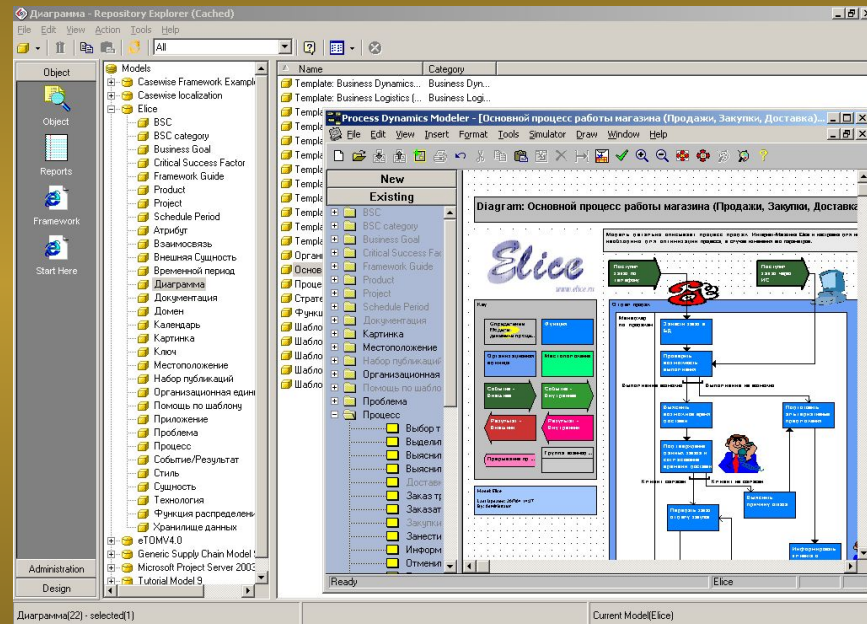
Диаграмма - Repository Explorer (Cached)

File Edit View Action Tools Help

All

Object

Object

Reports

Framework

Start Here

Administration

Design

Models
Casewise Framework Example
Casewise localization
Elice
BSC
BSC category
Business Goal
Critical Success Factor
Framework Guide
Product
Project
Schedule Period
Атрибут
Взаимосвязь
Внешняя Сущность
Временной период
Диаграмма
Документация
Домен
Календарь
Картинка
Ключ
Местоположение
Набор публикаций
Организационная един
Помощь по шаблону
Приложение
Проблема
Процесс
Событие/Результат
Стиль
Сущность
Технология
Функция распределени
Хранилище данных
eTOMV4.0
Generic Supply Chain Model
Microsoft Project Server 2003
Tutorial Model 9

| Name | Category |
|---|---|
| Template: Business Dynamics... | Business Dyn... |
| Template: Business Logistics (... | Business Logi... |
| Templ | |
| Templ | |
| Templ | |
| Templ | |
| Templ | |
| Templ | |
| Templ | |
| Templ | |
| Templ | |
| Templ | |
| Templ | |
| Орган | |
| Основ | |
| Проце | |
| Страте | |
| Функц | |
| Шабло | |
| Шабло | |
| Шабло | |
| Шабло | |
| Шабло | |

Process Dynamics Modeler - [Основной процесс работы магазина (Продажи, Закупки, Доставка)...

File Edit View Insert Format Tools Simulator Draw Window Help

New
Existing
BSC
BSC category
Business Goal
Critical Success Fac
Framework Guide
Product
Project
Schedule Period
Документация
Картинка
Местоположение
Набор публикаций
Организационная
Помощь по шабло
Проблема
Процесс
Выбор т
Выдели
Выясни
Выясни
Достав
Заказ т
Заказат
Закупки
Занести
Информ
Отмени

Diagram: Основной процесс работы магазина (Продажи, Закупки, Доставка

Elice

www.elice.ru

Key

Ready

Elice

Диаграмма(22) - selected(1)

Current Model(Elice)